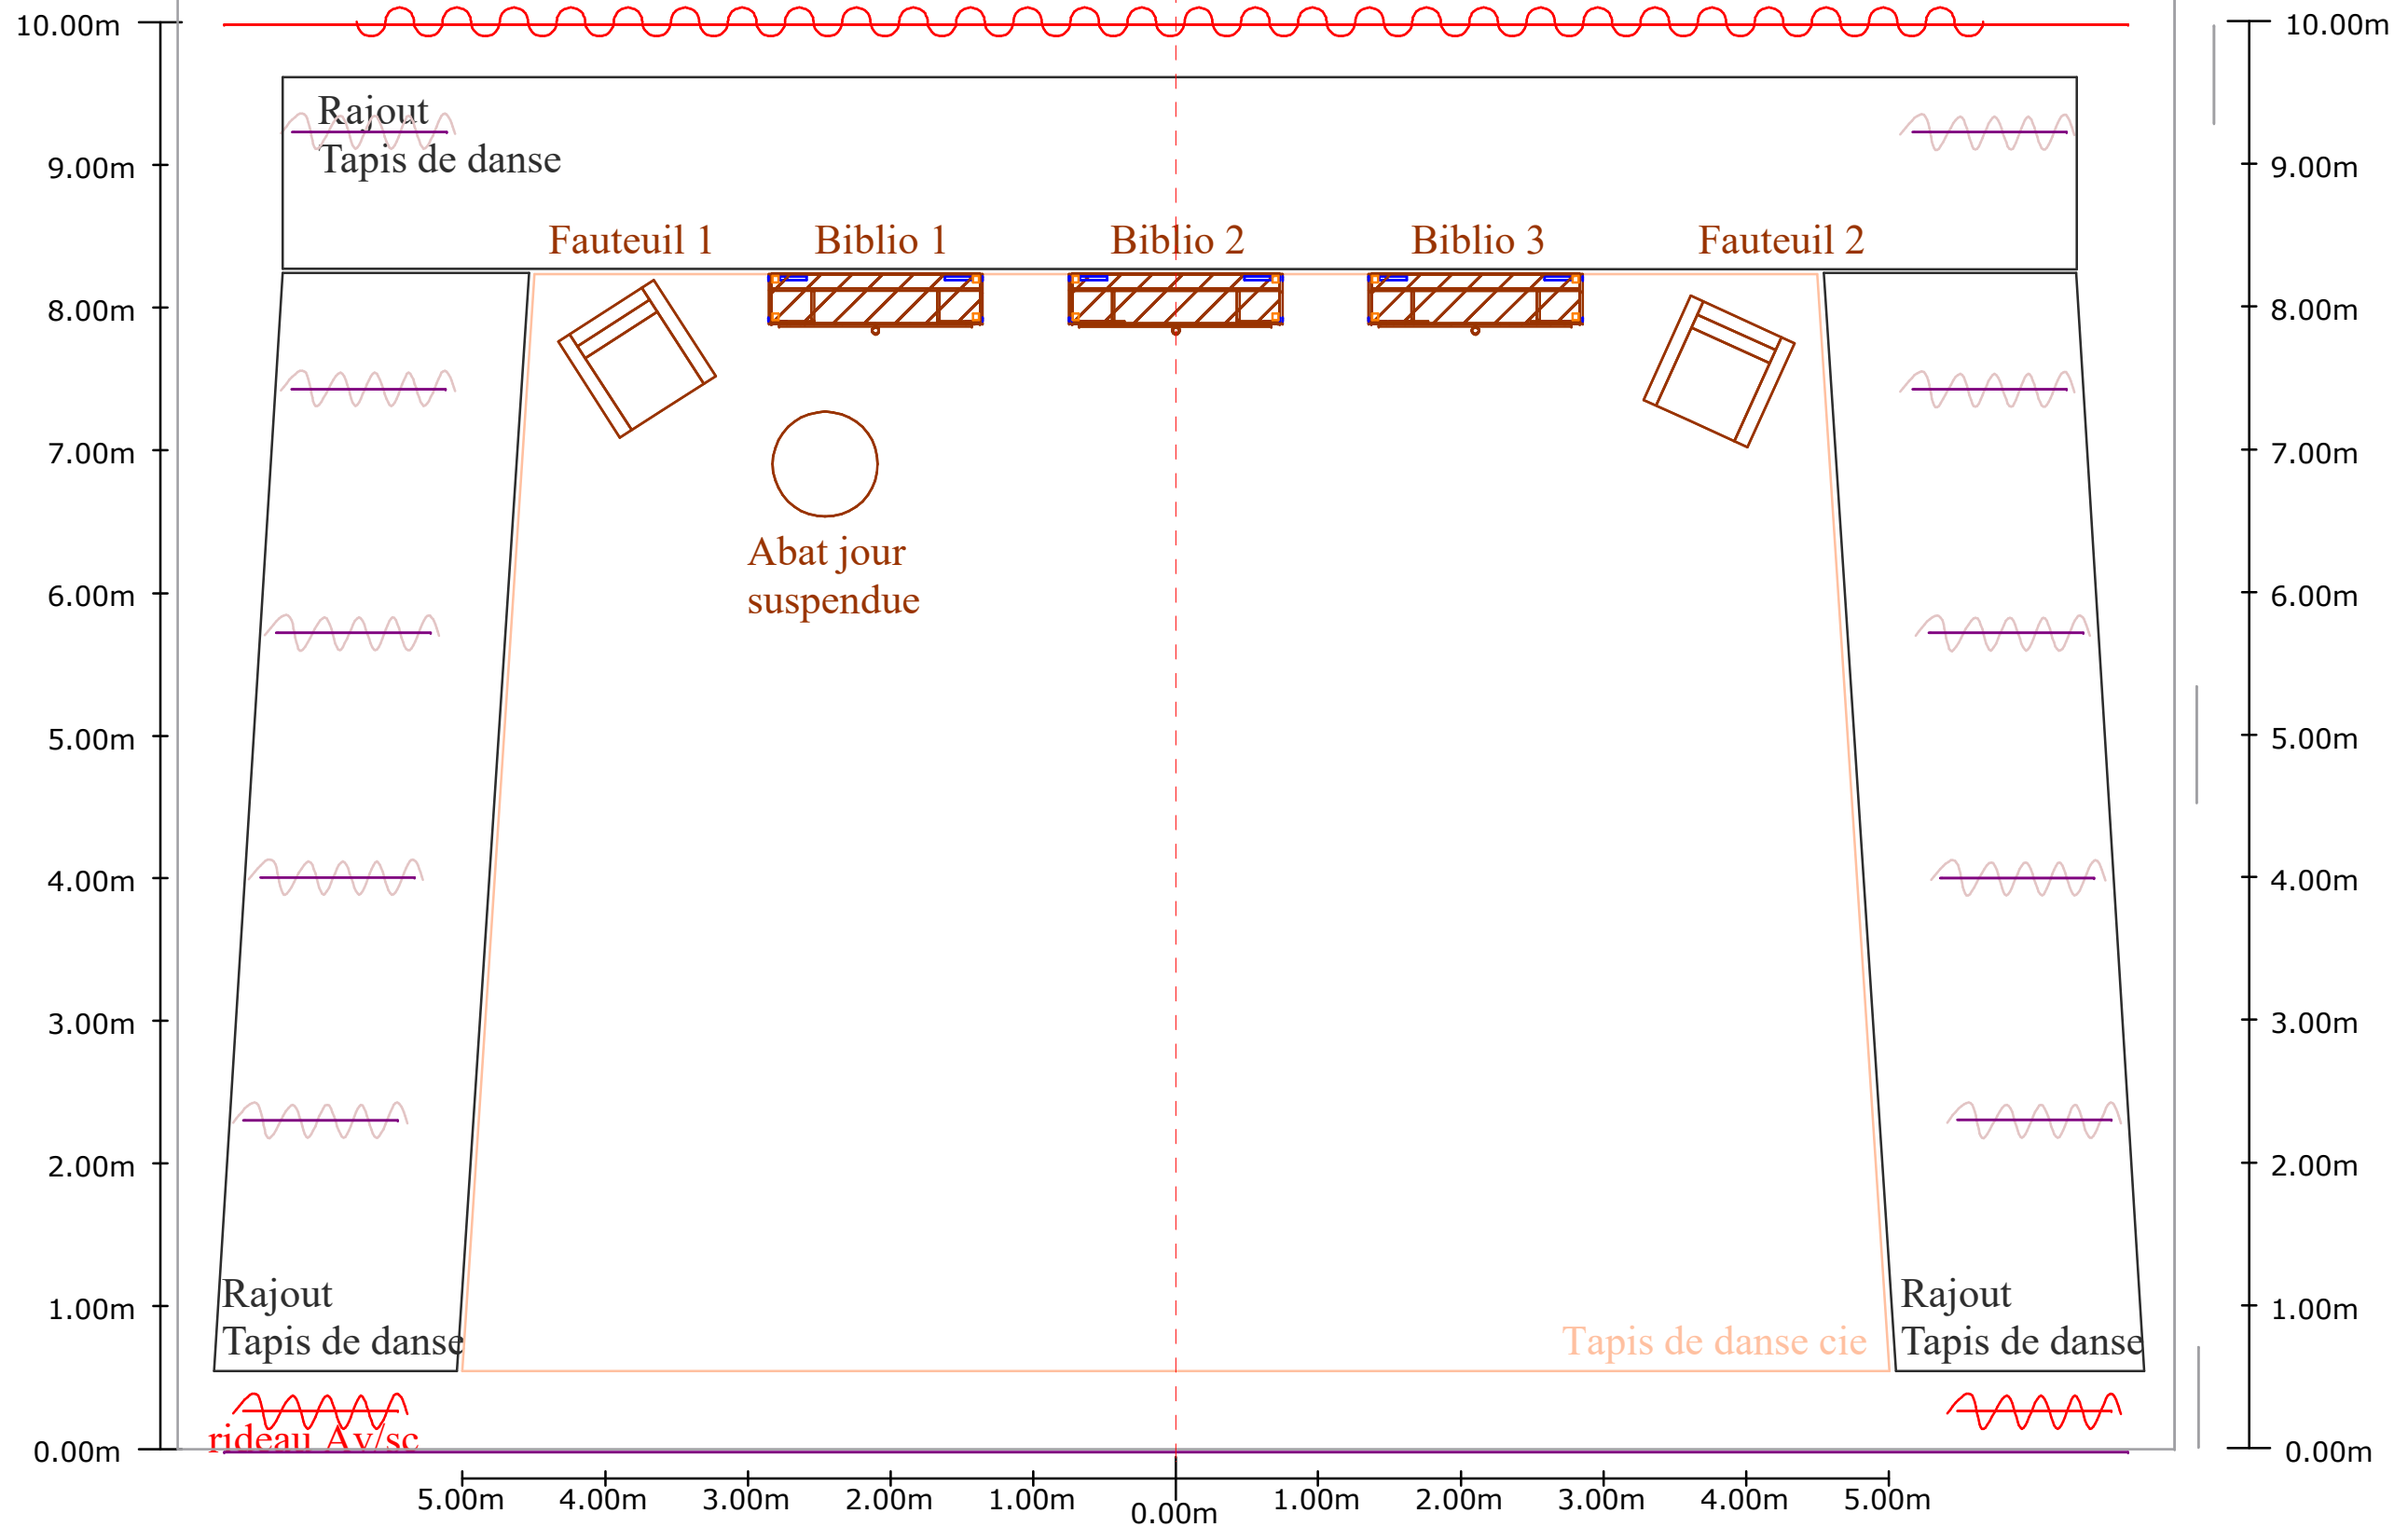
10.00m
9.00m
8.00m
7.00m
6.00m
5.00m
4.00m
3.00m
2.00m
1.00m
0.00m

Rajout
Tapis de danse

Fauteuil 1
Biblio 1
Biblio 2
Biblio 3
Fauteuil 2

Abat jour
suspendue

Rajout
Tapis de danse

Tapis de danse cie

Rajout
Tapis de danse

rideau Av/sc

10.00m
9.00m
8.00m
7.00m
6.00m
5.00m
4.00m
3.00m
2.00m
1.00m
0.00m

5.00m 4.00m 3.00m 2.00m 1.00m 0.00m 1.00m 2.00m 3.00m 4.00m 5.00m